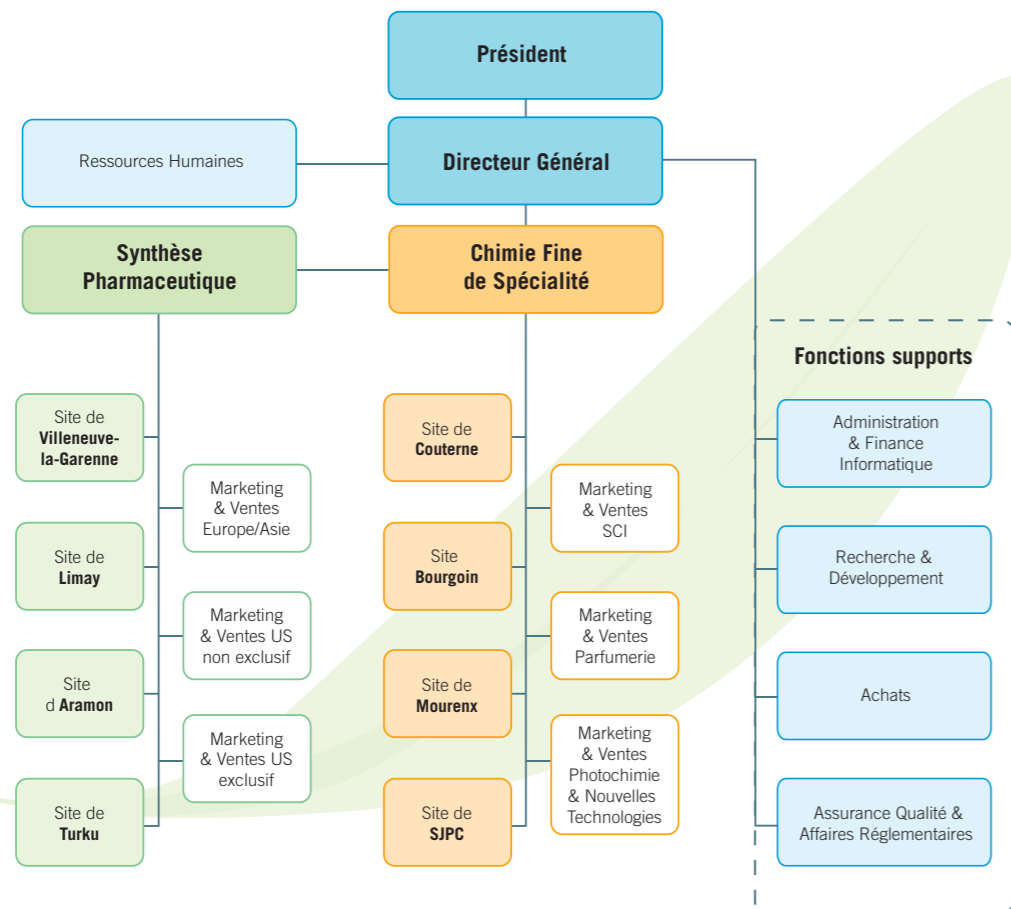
Président

Ressources Humaines

Directeur Général

Synthèse Pharmaceutique

Chimie Fine de Spécialité

Fonctions supports

Site de Villeneuve-la-Garenne

Marketing & Ventes Europe/Asie

Site de Limay

Marketing & Ventes US non exclusif

Site d Aramon

Marketing & Ventes US exclusif

Site de Turku

Site de Couterne

Marketing & Ventes SCI

Site Bourgoin

Marketing & Ventes Parfumerie

Site de Mourenx

Marketing & Ventes Photochimie & Nouvelles Technologies

Site de SJPC

Administration & Finance Informatique

Recherche & Développement

Achats

Assurance Qualité & Affaires Réglementaires